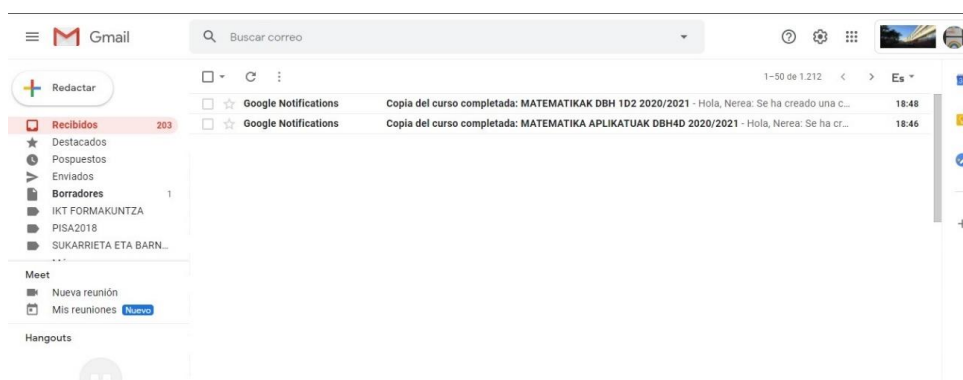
Gmail

Buscar correo

Redactar

1–50 de 1.212

Es

Google Notifications Copia del curso completada: MATEMATIKAK DBH 1D2 2020/2021 - Hola, Nerea: Se ha creado una c... 18:48

Google Notifications Copia del curso completada: MATEMATIKA APLIKATUAK DBH4D 2020/2021 - Hola, Nerea: Se ha cr... 18:46

Recibidos 203
Destacados
Pospuestos
Enviados
Borradores 1
IKT FORMAKUNTZA
PISA2018
SUKARRIETA ETA BARN...

Meet
Nueva reunión
Mis reuniones Nuevo

Hangouts